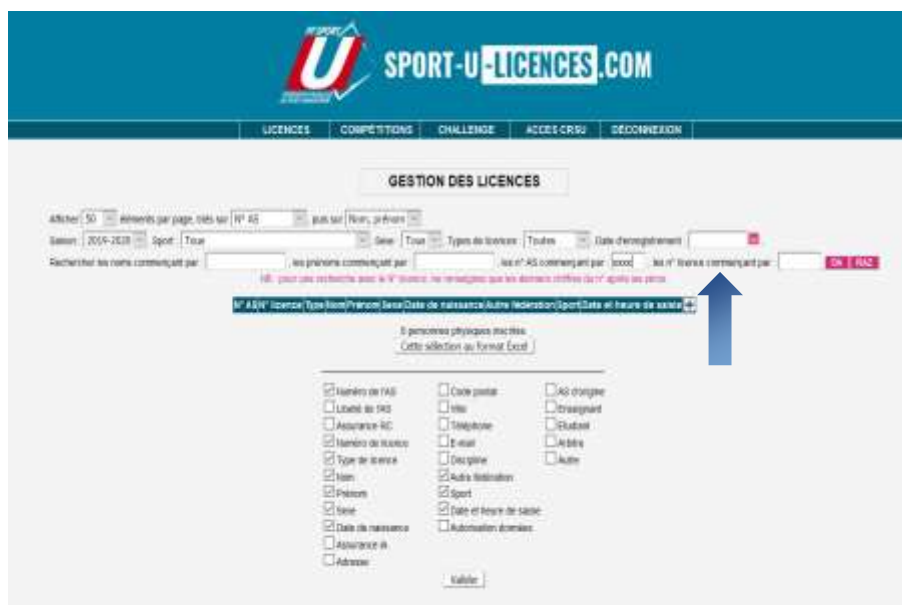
SPORT-U-LICENCES.COM

LICENCES | COMPÉTITIONS | CHALLENGE | ACCES CRSU | DÉCONNEXION

GESTION DES LICENCES

Afficher 50 éléments par page, triés sur N° AS puis sur Nom, prénom

Saison 2019-2020 Sport Tous Sexe Tous Types de licence Toutes Date d'enregistrement

Rechercher les noms commençant par les prénoms commençant par les n° AS commençant par xxxx les n° licence commençant par OK RAZ

NB : pour une recherche avec le N° licence, ne renseignez que les derniers chiffres du n° après les zéros

N° AS | N° licence | Type | Nom | Prénom | Sexe | Date de naissance | Autre fédération | Sport | Date et heure de saisie

5 personnes physiques inscrites
Cette sélection au format Excel

Numéro de l'AS
Libellé de l'AS
Assurance RC
Numéro de licence
Type de licence
Nom
Prénom
Sexe
Date de naissance
Assurance IA
Adresse
Code postal
Ville
Téléphone
E-mail
Discipline
Autre fédération
Sport
Date et heure de saisie
Autorisation données
AS d'origine
Enseignant
Etudiant
Arbitre
Autre

Valider